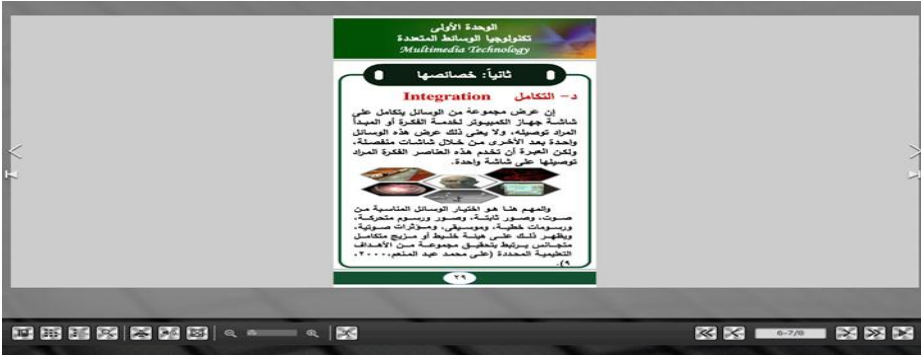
الوحدة الأولى
تكنولوجيا الوسائط المتعددة
Multimedia Technology

ثانياً: خصائصها

د- التكامل Integration

إن عرض مجموعة من الوسائل بتكامل على شاشة جهاز الكمبيوتر لخدمة الفكرة أو المبدأ المراد توصيله، ولا يعني ذلك عرض هذه الوسائل واحدة بعد الأخرى من خلال شاشات منفصلة، ولكن العبرة أن تخدم هذه العناصر الفكرة المراد توصيلها على شاشة واحدة.

والمهم هنا هو اختيار الوسائل المناسبة من صوت، وصور ثابتة، وصور ورسوم متحركة، ورسومات خطية، وموسيقى، ومؤثرات صوتية. ويظهر ذلك على هيئة خليط أو مزيج متكامل متجانس يرتبط بتحقيق مجموعة من الأهداف التعليمية المحددة (على محمد عبد المنعم، ٢٠٠٠، ٩).

٢٩

6-7/8